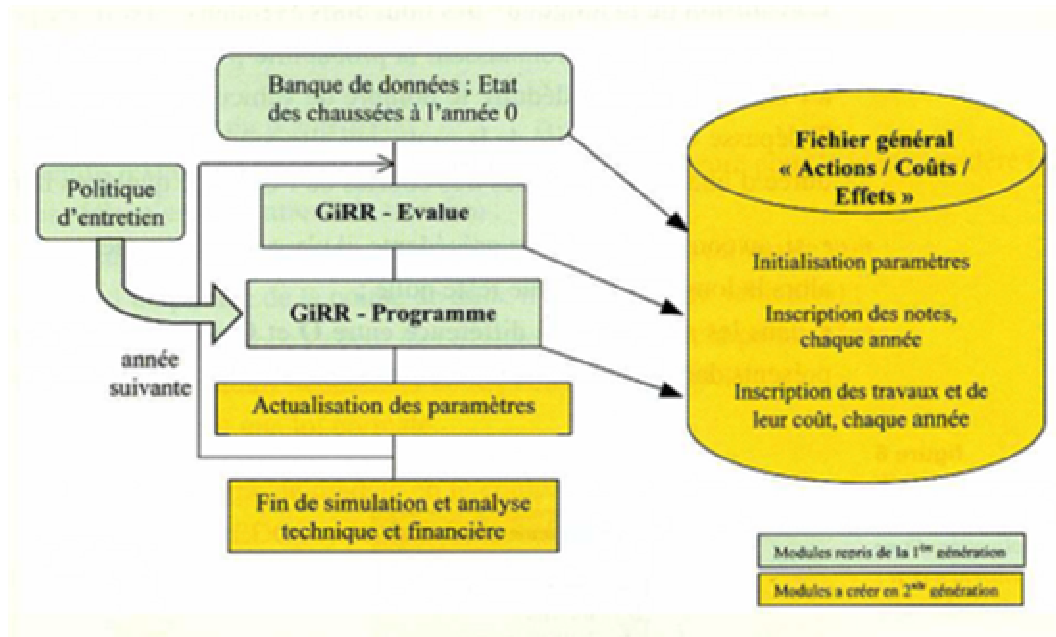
Banque de données ; Etat des chaussées à l'année 0

Politique d'entretien

GiRR - Evalue

GiRR - Programme

année suivante

Actualisation des paramètres

Fin de simulation et analyse technique et financière

Fichier général « Actions / Coûts / Effets »

Initialisation paramètres

Inscription des notes, chaque année

Inscription des travaux et de leur coût, chaque année

Modules repris de la 1$^{ère}$ génération

Modules a créer en 2$^{ème}$ génération